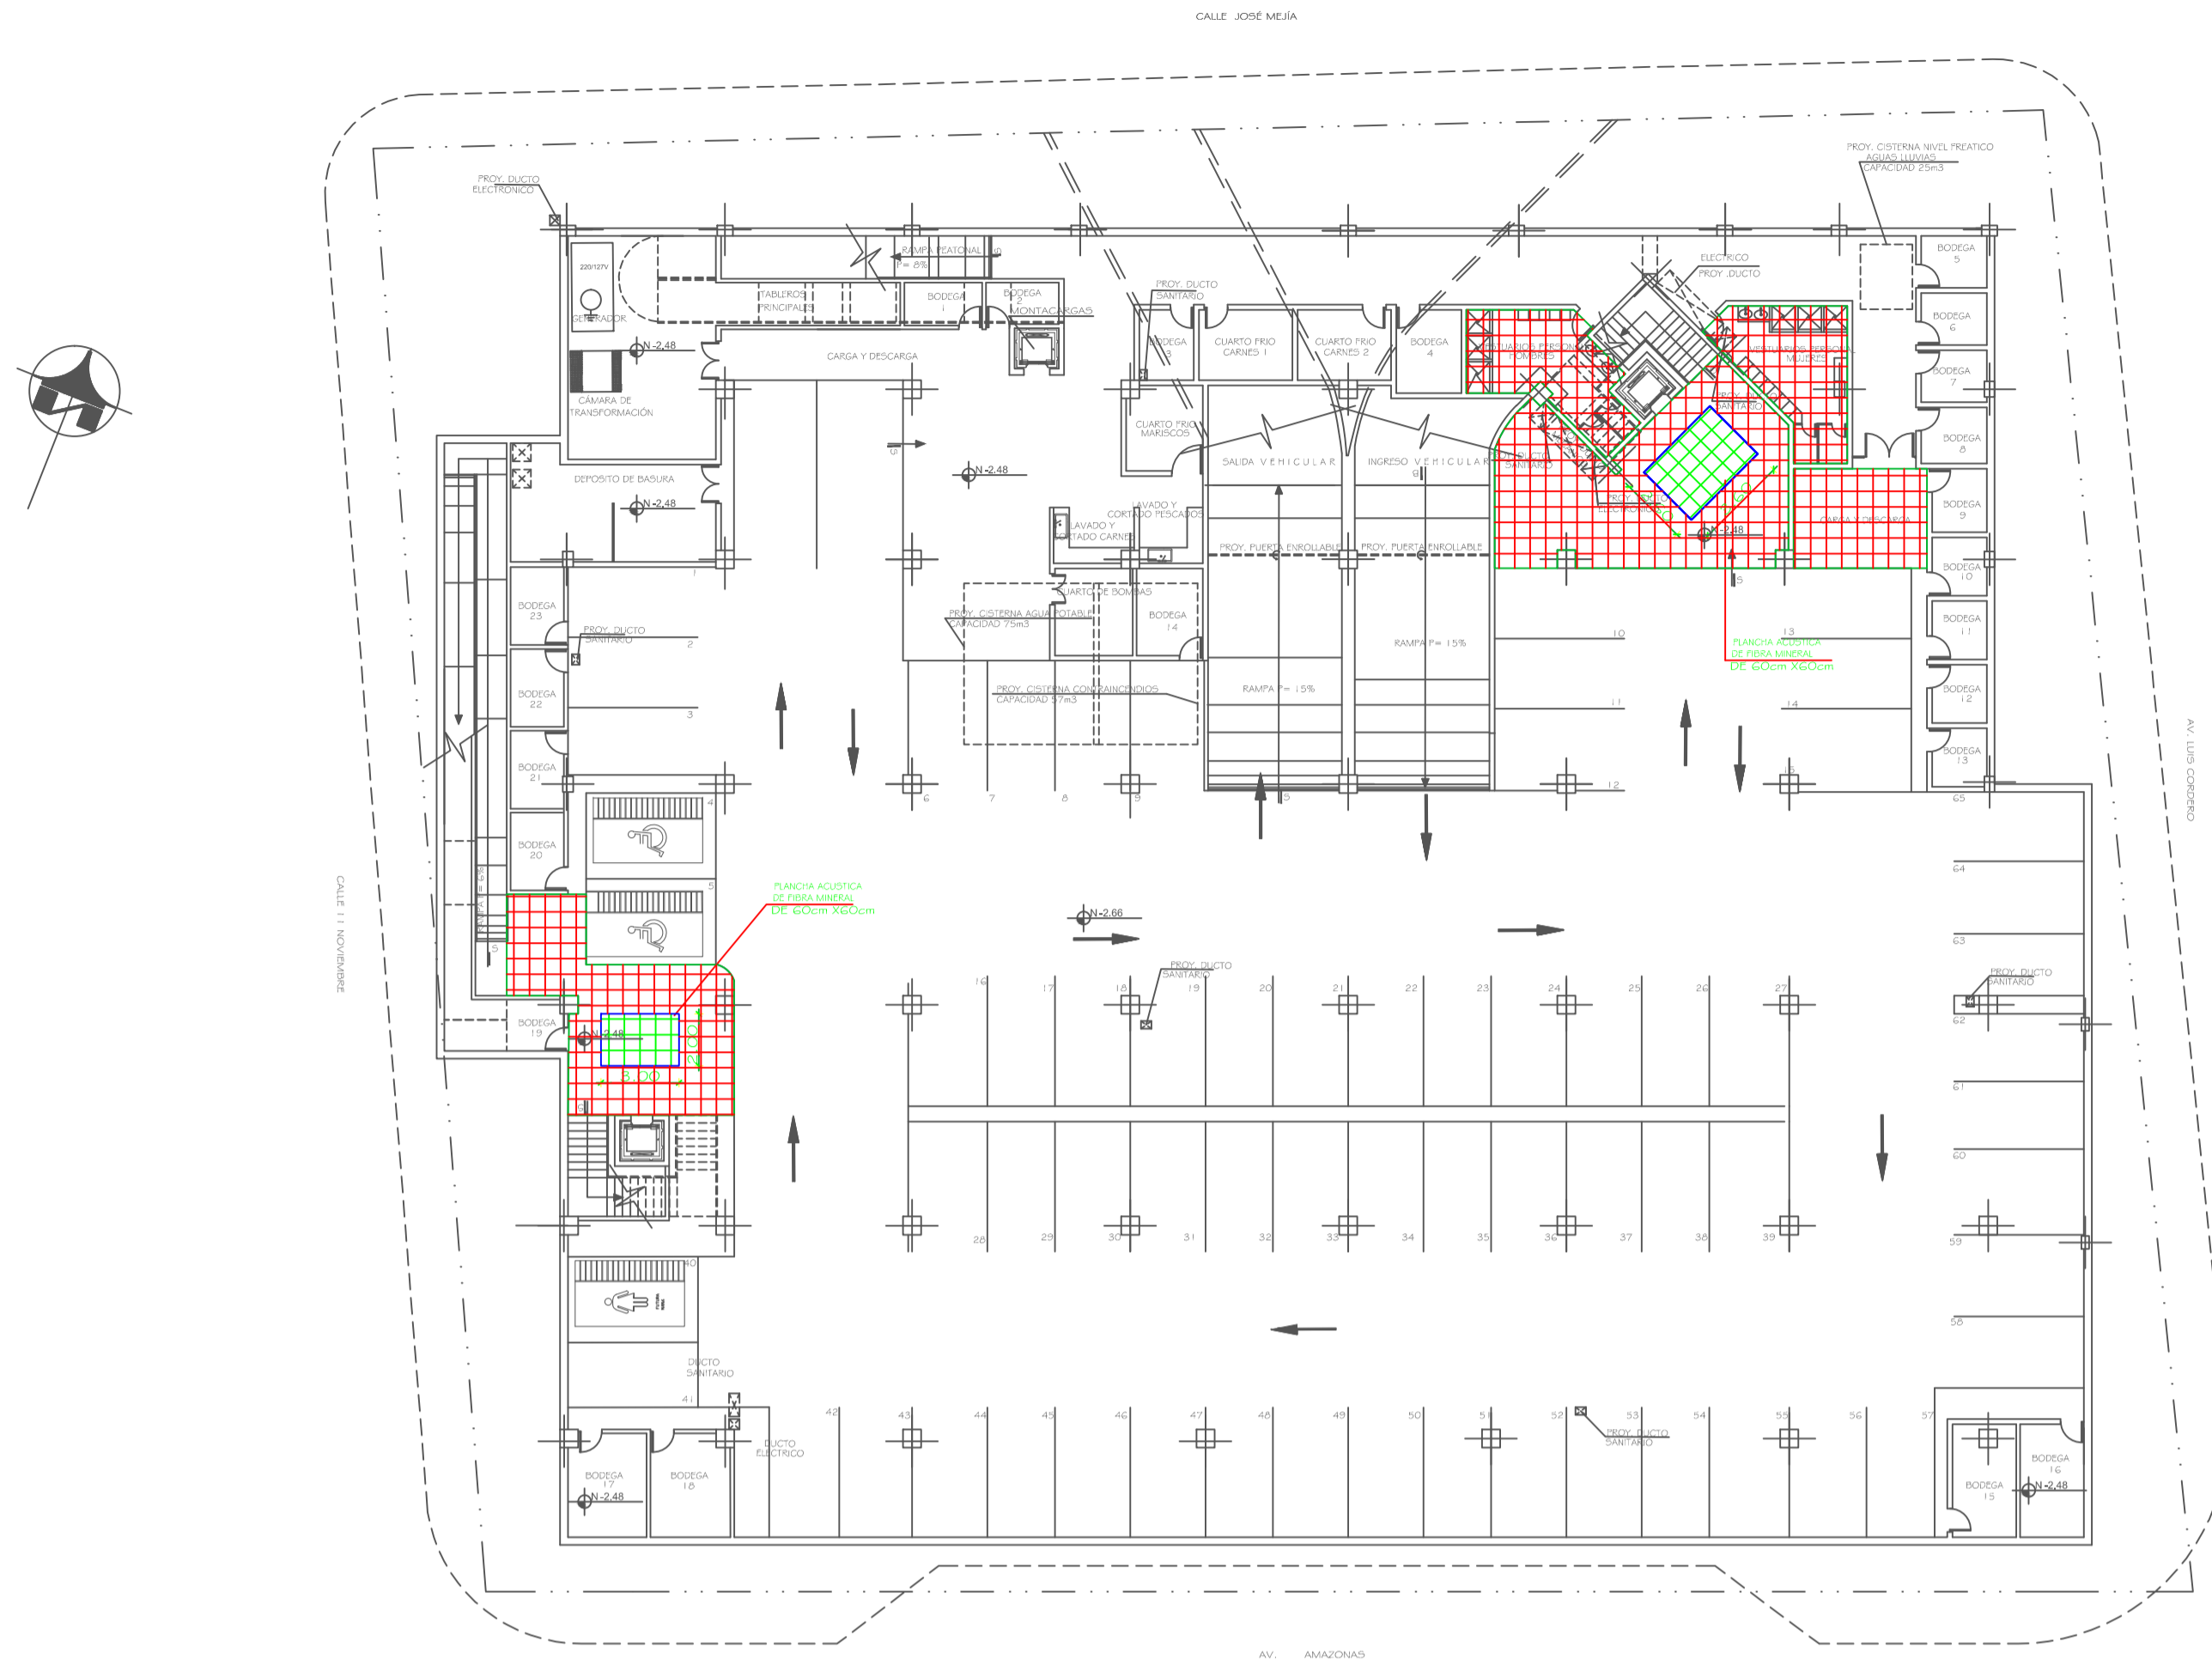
CALLE JOSÉ MEJÍA

PROY. DUCTO ELECTRONICO

220/127V

GENERADOR

N -2,48

CÁMARA DE TRANSFORMACIÓN

DEPOSITO DE BASURA

N -2,48

RAMPA PEATONAL P= 8%

TABLEROS PRINCIPALES

BODEGA 1

BODEGA 2

MONTACARGAS

CARGA Y DESCARGA

PROY. DUCTO SANITARIO

BODEGA 3

CUARTO FRIO CARNES 1

CUARTO FRIO CARNES 2

BODEGA 4

CUARTO FRIO MARISCOS

SALIDA VEHICULAR

INGRESO VEHICULAR

N -2,48

LAVADO Y CORTADO PESCADOS

LAVADO Y CORTADO CARNES

PROY. PUERTA ENROLLABLE

PROY. PUERTA ENROLLABLE

CUARTO DE BOMBAS

PROY. CISTERNA AGUA POTABLE CAPACIDAD 75m3

BODEGA 14

PROY. CISTERNA CONTRAINCENDIOS CAPACIDAD 57m3

RAMPA P= 15%

RAMPA P= 15%

VESTUARIOS PERSONAL HOMBRES

VESTUARIOS PERSONAL MUJERES

ELECTRICO

PROY. DUCTO

PROY. DUCTO SANITARIO

PROY. DUCTO SANITARIO

PROY. DUCTO ELECTRONICO

N -2,48

CARGA Y DESCARGA

PLANCHA ACUSTICA DE FIBRA MINERAL DE 60cm X60cm

PROY. CISTERNA NIVEL FREATICO AGUAS LLUVIAS CAPACIDAD 25m3

BODEGA 5

BODEGA 6

BODEGA 7

BODEGA 8

BODEGA 9

BODEGA 10

BODEGA 11

BODEGA 12

BODEGA 13

BODEGA 23

PROY. DUCTO SANITARIO

BODEGA 22

BODEGA 21

BODEGA 20

BODEGA 19

N -2,48

3.00

2.00

PLANCHA ACUSTICA DE FIBRA MINERAL DE 60cm X60cm

N -2,66

PROY. DUCTO SANITARIO

PROY. DUCTO SANITARIO

DUCTO SANITARIO

DUCTO ELECTRICO

PROY. DUCTO SANITARIO

BODEGA 17

BODEGA 18

N -2,48

BODEGA 15

BODEGA 16

N -2,48

1 2 3 4 5 6 7 8 9 10 11 12 13 14 15 16 17 18 19 20 21 22 23 24 25 26 27 28 29 30 31 32 33 34 35 36 37 38 39 40 41 42 43 44 45 46 47 48 49 50 51 52 53 54 55 56 57 58 59 60 61 62 63 64 65

CALLE 11 NOVIEMBRE

AV. LUIS CORDERO

AV. AMAZONAS